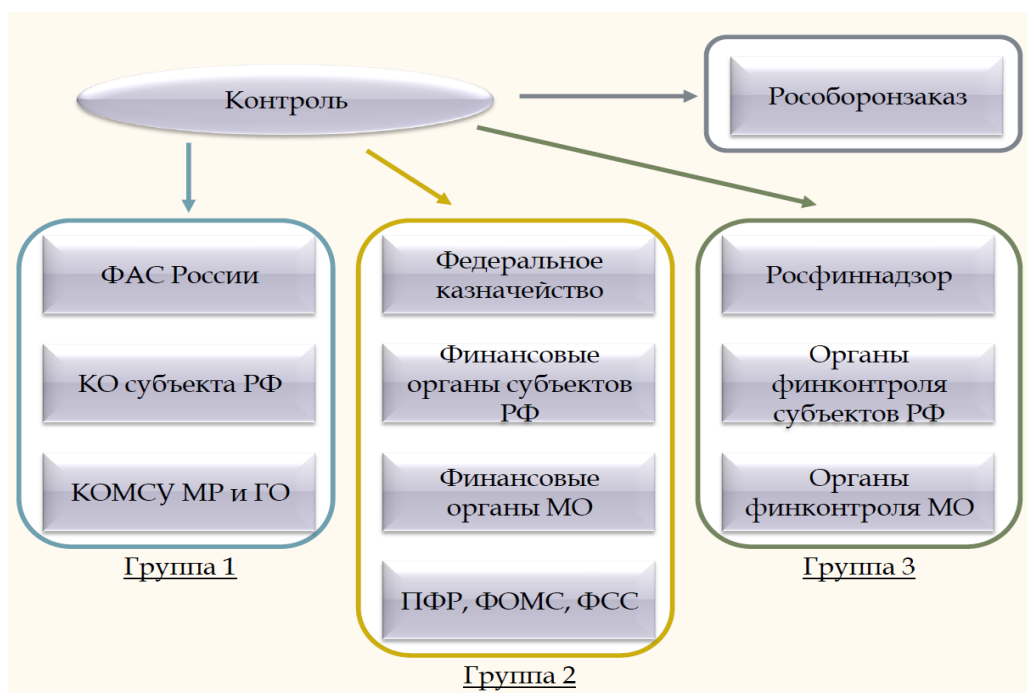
Контроль

Рособоронзаказ

ФАС России

КО субъекта РФ

КОМСУ МР и ГО

Группа 1

Федеральное казначейство

Финансовые органы субъектов РФ

Финансовые органы МО

ПФР, ФОМС, ФСС

Группа 2

Росфиннадзор

Органы финконтроля субъектов РФ

Органы финконтроля МО

Группа 3